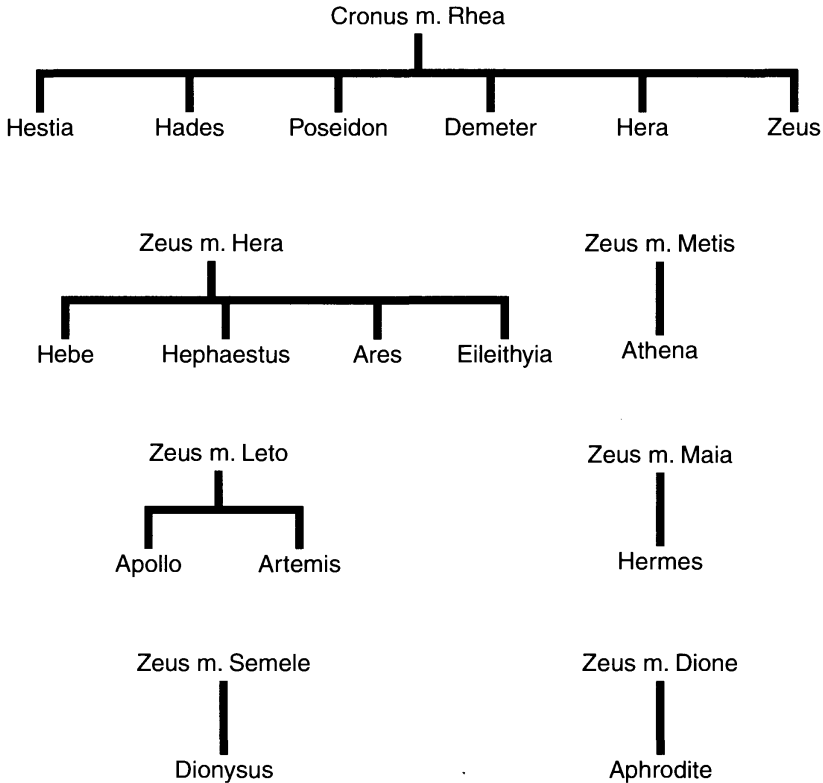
Cronus m. Rhea

Hestia Hades Poseidon Demeter Hera Zeus

Zeus m. Hera

Hebe Hephaestus Ares Eileithyia

Zeus m. Metis

Athena

Zeus m. Leto

Apollo Artemis

Zeus m. Maia

Hermes

Zeus m. Semele

Dionysus

Zeus m. Dione

Aphrodite